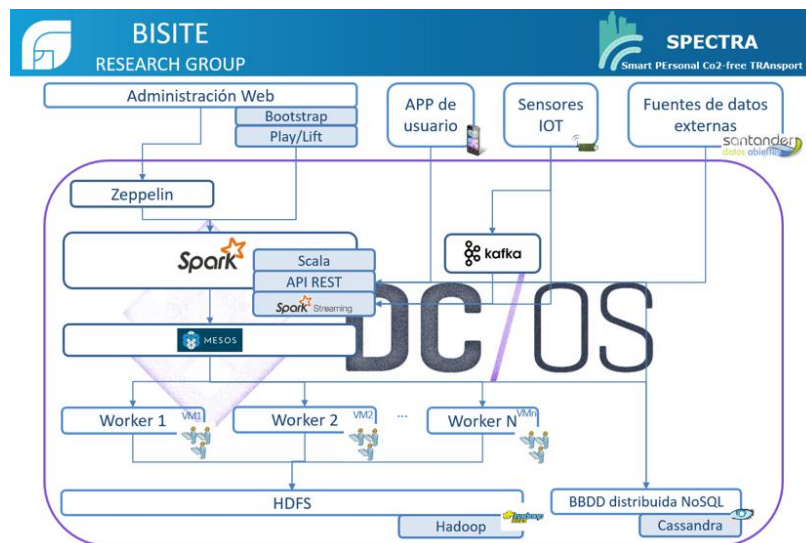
BISITE
RESEARCH GROUP

SPECTRA
Smart PErsonal Co2-free TRAnsport

Administración Web
Bootstrap
Play/Lift

APP de usuario

Sensores IOT

Fuentes de datos externas

santander datos abiertos

Zeppelin

Spark
Scala
API REST
Spark Streaming

kafka

DC/OS

MESOS

Worker 1 VM1
Worker 2 VM2
...
Worker N VMn

HDFS
Hadoop

BBDD distribuida NoSQL
Cassandra